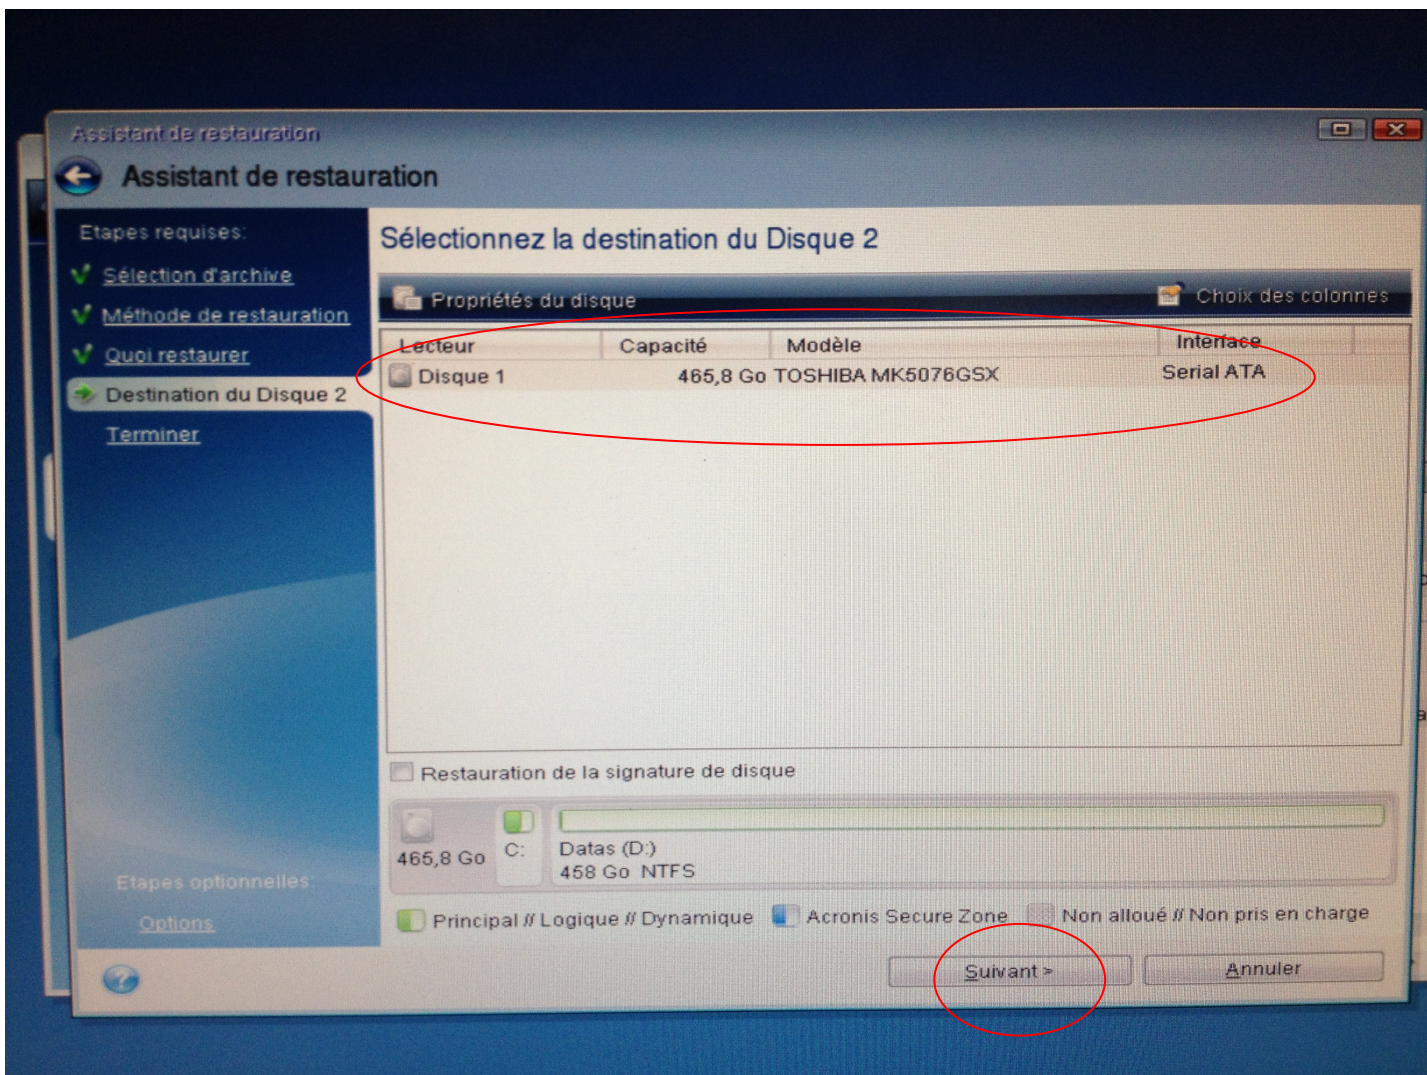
Assistant de restauration

Assistant de restauration

Etapes requises:

Sélection d'archive

Méthode de restauration

Quoi restaurer

Destination du Disque 2

Terminer

Etapes optionnelles:

Options

Sélectionnez la destination du Disque 2

Propriétés du disque

Choix des colonnes

| Lecteur | Capacité | Modèle | Interface |
|---|---|---|---|
| Disque 1 | 465,8 Go | TOSHIBA MK5076GSX | Serial ATA |

Restauration de la signature de disque

465,8 Go

C:

Datas (D:)
458 Go NTFS

Principal // Logique // Dynamique

Acronis Secure Zone

Non alloué // Non pris en charge

Suivant >

Annuler